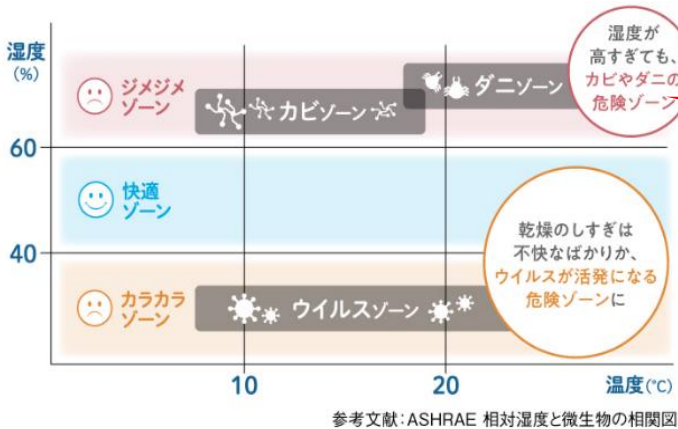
湿度
(%)

ジメジメゾーン

カビゾーン

ダニゾーン

湿度が高すぎても、カビやダニの危険ゾーン

60

快適ゾーン

乾燥のしすぎは不快なばかりか、ウイルスが活発になる危険ゾーンに

40

カラカラゾーン

ウイルスゾーン

10

20

温度(℃)

参考文献：ASHRAE 相対湿度と微生物の相関図